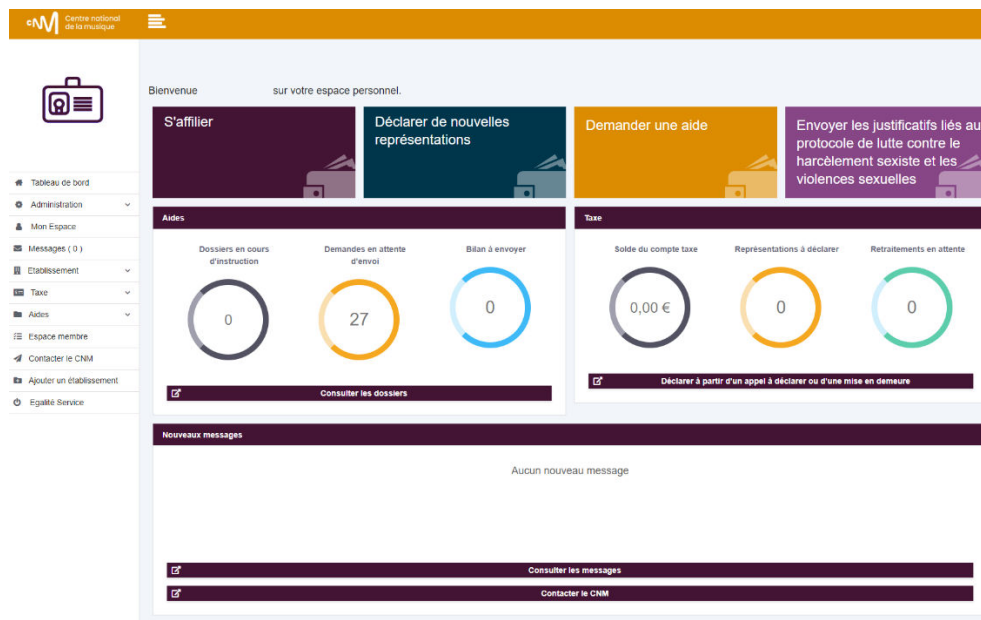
cNM Centre national de la musique

Tableau de bord
Administration
Mon Espace
Messages ( 0 )
Etablissement
Taxe
Aides
Espace membre
Contacter le CNM
Ajouter un établissement
Egalité Service

Bienvenue sur votre espace personnel.

S'affilier

Déclarer de nouvelles représentations

Demander une aide

Envoyer les justificatifs liés au protocole de lutte contre le harcèlement sexiste et les violences sexuelles

Aides

Dossiers en cours d'instruction
0

Demandes en attente d'envoi
27

Bilan à envoyer
0

Consulter les dossiers

Taxe

Solde du compte taxe
0,00 €

Représentations à déclarer
0

Retraitements en attente
0

Déclarer à partir d'un appel à déclarer ou d'une mise en demeure

Nouveaux messages

Aucun nouveau message

Consulter les messages

Contacter le CNM